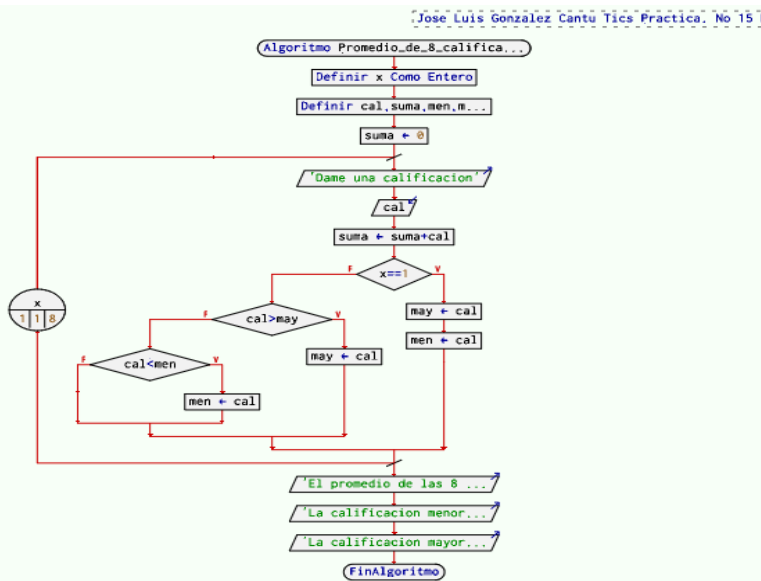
Jose Luis Gonzalez Cantu Tics Practica. No 15

Algoritmo Promedio_de_8_califica...

Definir x Como Entero

Definir cal,suma,men,m...

suma ← 0

'Dame una calificacion'

cal

suma ← suma+cal

x==1

F

V

may ← cal

men ← cal

cal>may

F

V

may ← cal

cal<men

F

V

men ← cal

x

1 1 8

'El promedio de las 8 ...

'La calificacion menor...

'La calificacion mayor...

FinAlgoritmo